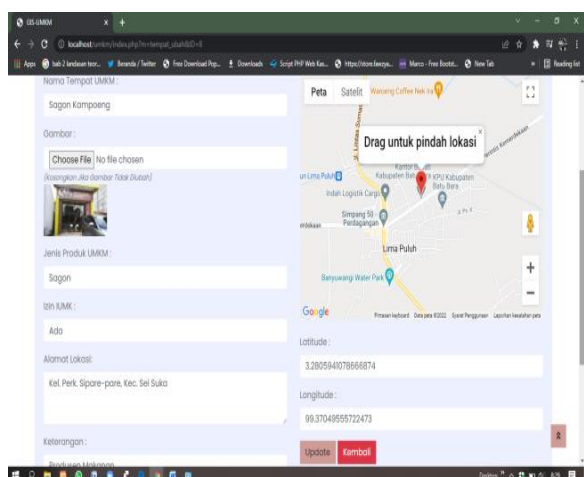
GIS-UMKM

localhost/umkm/index.php?m=tempat_ubah&ID=8

Apps | bab 2 landasan teor... | Beranda / Twitter | Free Download Pop... | Downloads | Script PHP Web Ker... | https://store.kasiya... | Marco - Free Bootst... | New Tab | Reading list

Nama Tempat UMKM :

Sagon Kampoeng

Gambar :

Choose File No file chosen

(Kosongkan Jika Gambar Tidak Diubah)

Jenis Produk UMKM :

Sagon

Izin IUMK :

Ada

Alamat Lokasi :

Kel. Perk. Sipare-pare, Kec. Sei Suka

Keterangan :

Produsen Makanan

Peta | Satelit | Warceng Coffee Nek Ya

Drag untuk pindah lokasi

Kantor B... | Kabupaten Bat... | KPU Kabupaten Batu Bara | Lima Puluh | Indah Logistik Cargo | Simpang 50 - Perdagangan | Lima Puluh | Banyuwangi Water Park | Jl. Lintas Sumat...

Google | Pintasan keyboard | Data peta ©2022 | Syarat Penggunaan | Laporkan kesalahan peta

Latitude :

3.2805940788666874

Longitude :

99.37049555722473

Update | Kembali